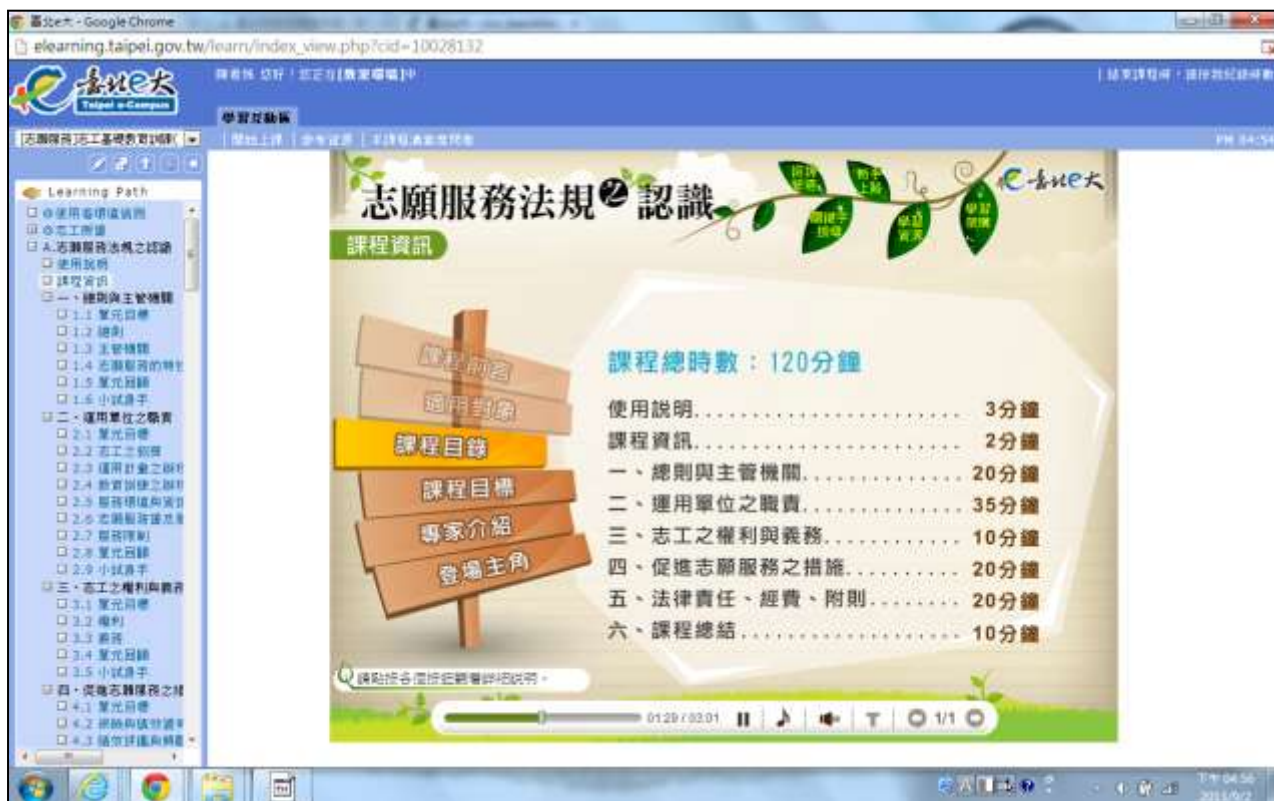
臺北e大 - Google Chrome

elearning.taipei.gov.tw/learn/index_view.php?cid=10028132

臺北e大
Taipei e-Campus

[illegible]

學習互動區

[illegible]

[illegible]

Learning Path

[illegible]
A.志願服務法規之認識
使用說明
課程資訊
一、總則與主管機關
1.1 單元目標
1.2 總則
1.3 主管機關
1.4 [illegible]
1.5 單元回顧
1.6 小試身手
二、運用單位之職責
2.1 單元目標
2.2 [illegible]
2.3 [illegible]
2.4 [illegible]
2.5 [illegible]
2.6 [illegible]
2.7 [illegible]
2.8 單元回顧
2.9 小試身手
三、志工之權利與義務
3.1 單元目標
3.2 權利
3.3 義務
3.4 單元回顧
3.5 小試身手
四、促進志願服務之措施
4.1 單元目標
4.2 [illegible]
4.3 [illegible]

志願服務法規之認識

課程資訊

課程名稱
適用對象
課程目錄
課程目標
專家介紹
登場主角

課程總時數：120分鐘

使用說明........................ 3分鐘
課程資訊........................ 2分鐘
一、總則與主管機關............... 20分鐘
二、運用單位之職責............... 35分鐘
三、志工之權利與義務............. 10分鐘
四、促進志願服務之措施........... 20分鐘
五、法律責任、經費、附則......... 20分鐘
六、課程總結..................... 10分鐘

請點按各選按鈕看詳細說明。

01:29 / 03:01

1/1

臺北e大

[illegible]